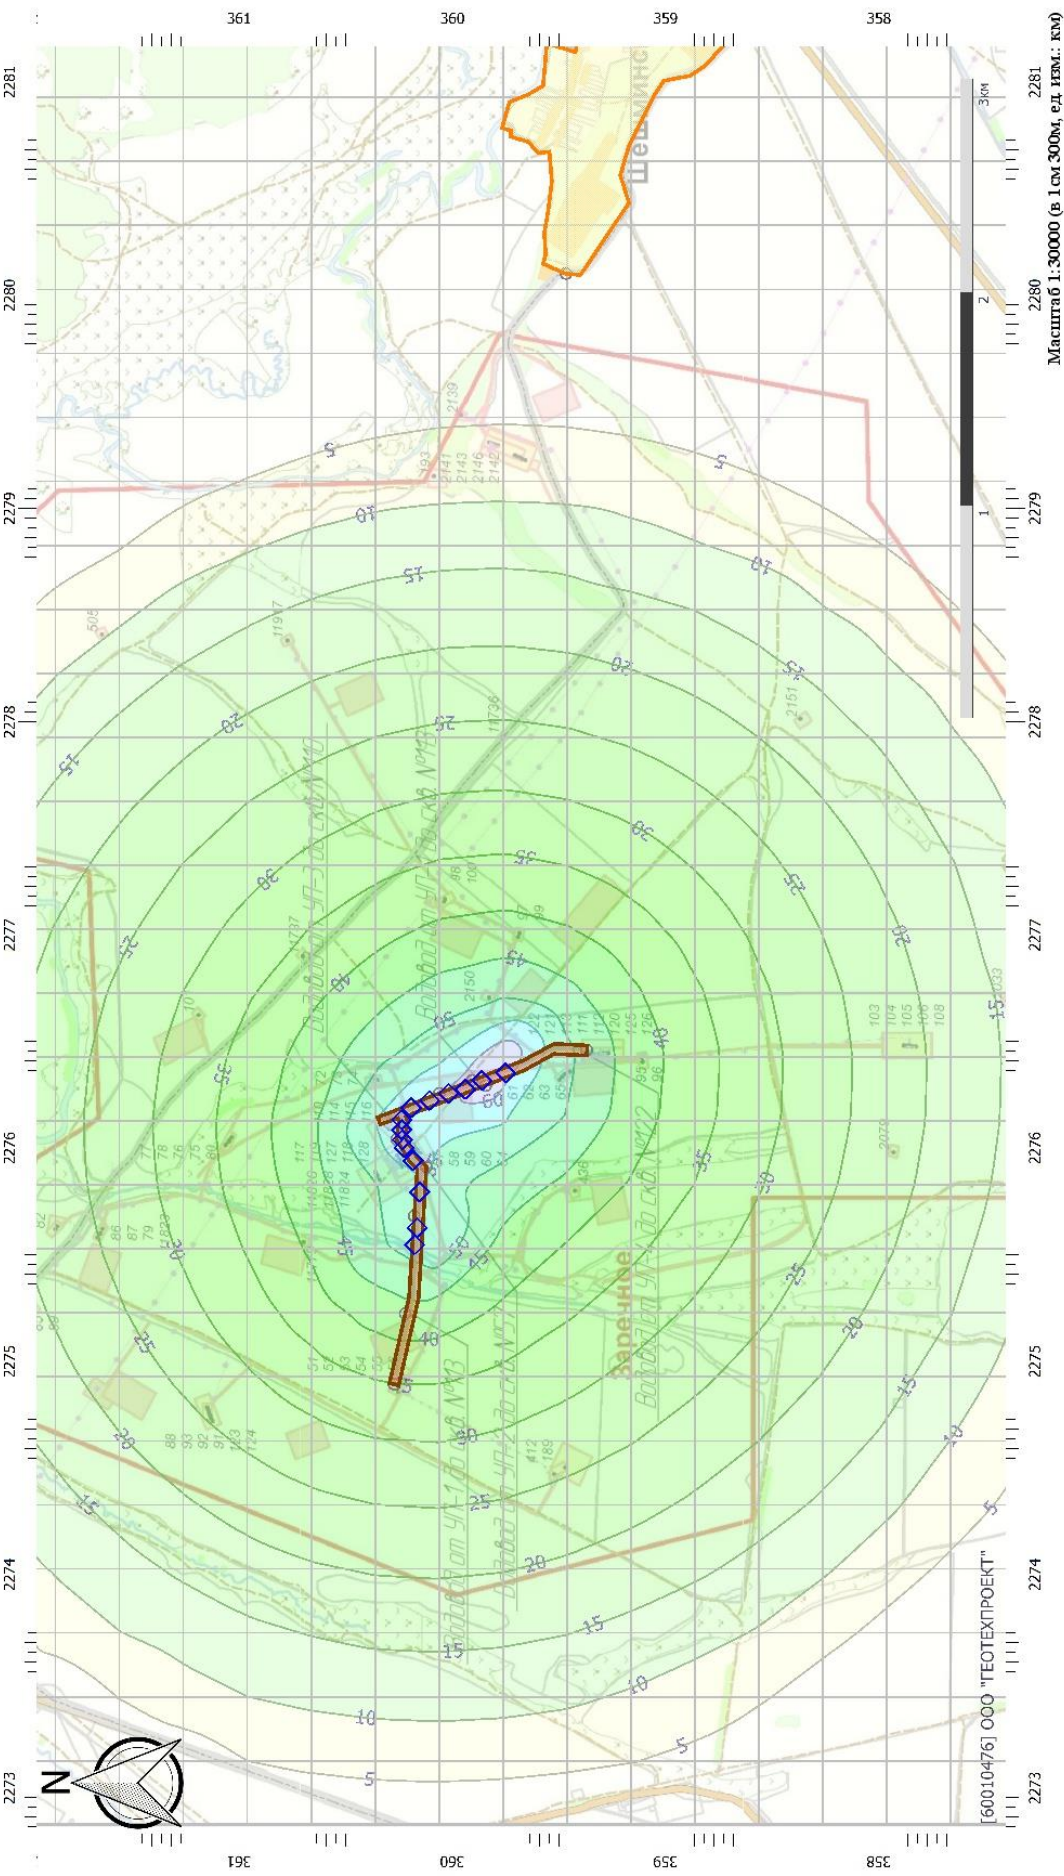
361
360
359
358
2281
2280
2279
2278
2277
2276
2275
2274
2273
Шешминск
Масштаб 1:30000 (в 1см 300м, ед. изм.: км)
1
2
3км
[60010476] ООО "ГЕОТЕХПРОЕКТ"
N
Заречное
Водовод от УП-3 до СкВ №110
Водовод от УП-3 до СкВ №113
Водовод от УП-1 до СкВ №113
Водовод от УП-2 до СкВ №112
Водовод от УП-2 до СкВ №57
5
10
15
20
25
30
35
40
45
50
55
60